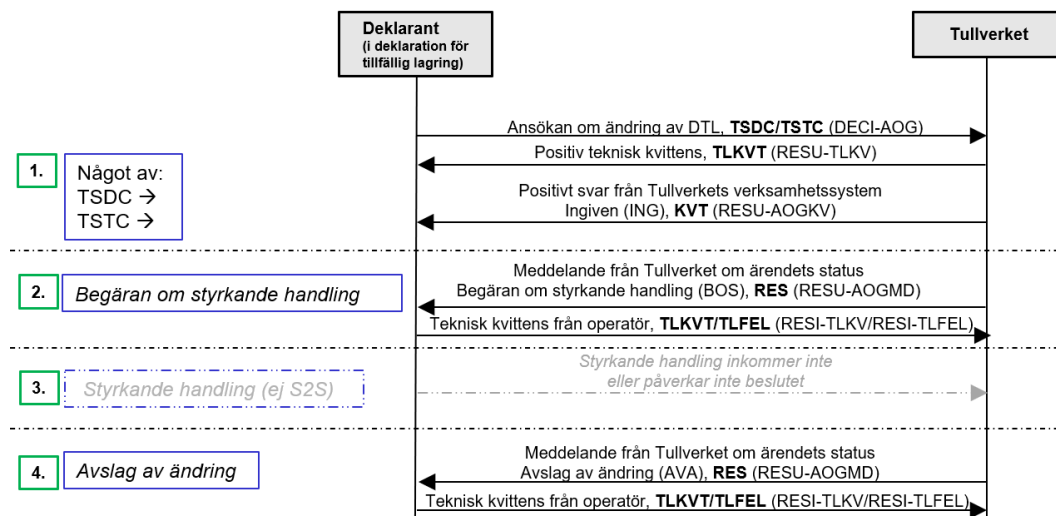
Deklarant
(i deklaration för tillfällig lagring)

Tullverket

Ansökan om ändring av DTL, **TSDC/TSTC** (DECI-AOG)

Positiv teknisk kvittens, **TLKVT** (RESU-TLKV)

1.

Något av:
TSDC →
TSTC →

Positivt svar från Tullverkets verksamhetssystem
Ingiven (ING), **KVT** (RESU-AOGKV)

2.

Begäran om styrkande handling

Meddelande från Tullverket om ärendets status
Begäran om styrkande handling (BOS), **RES** (RESU-AOGMD)

Teknisk kvittens från operatör, **TLKVT/TLFEL** (RESI-TLKV/RESI-TLFEL)

3.

Styrkande handling (ej S2S)

Styrkande handling inkommer inte
eller påverkar inte beslutet

4.

Avslag av ändring

Meddelande från Tullverket om ärendets status
Avslag av ändring (AVA), **RES** (RESU-AOGMD)

Teknisk kvittens från operatör, **TLKVT/TLFEL** (RESI-TLKV/RESI-TLFEL)